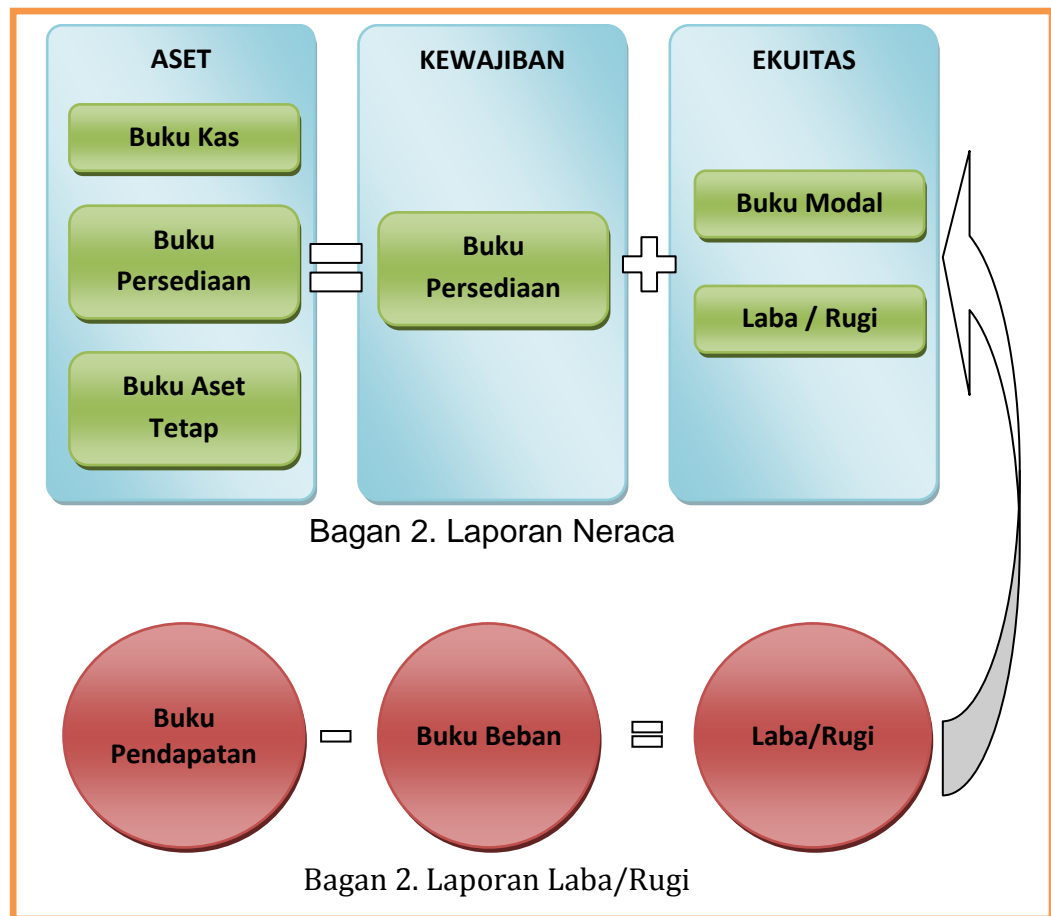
ASET

Buku Kas

Buku Persediaan

Buku Aset Tetap

KEWAJIBAN

Buku Persediaan

EKUITAS

Buku Modal

Laba / Rugi

Bagan 2. Laporan Neraca

Buku Pendapatan

Buku Beban

Laba/Rugi

Bagan 2. Laporan Laba/Rugi